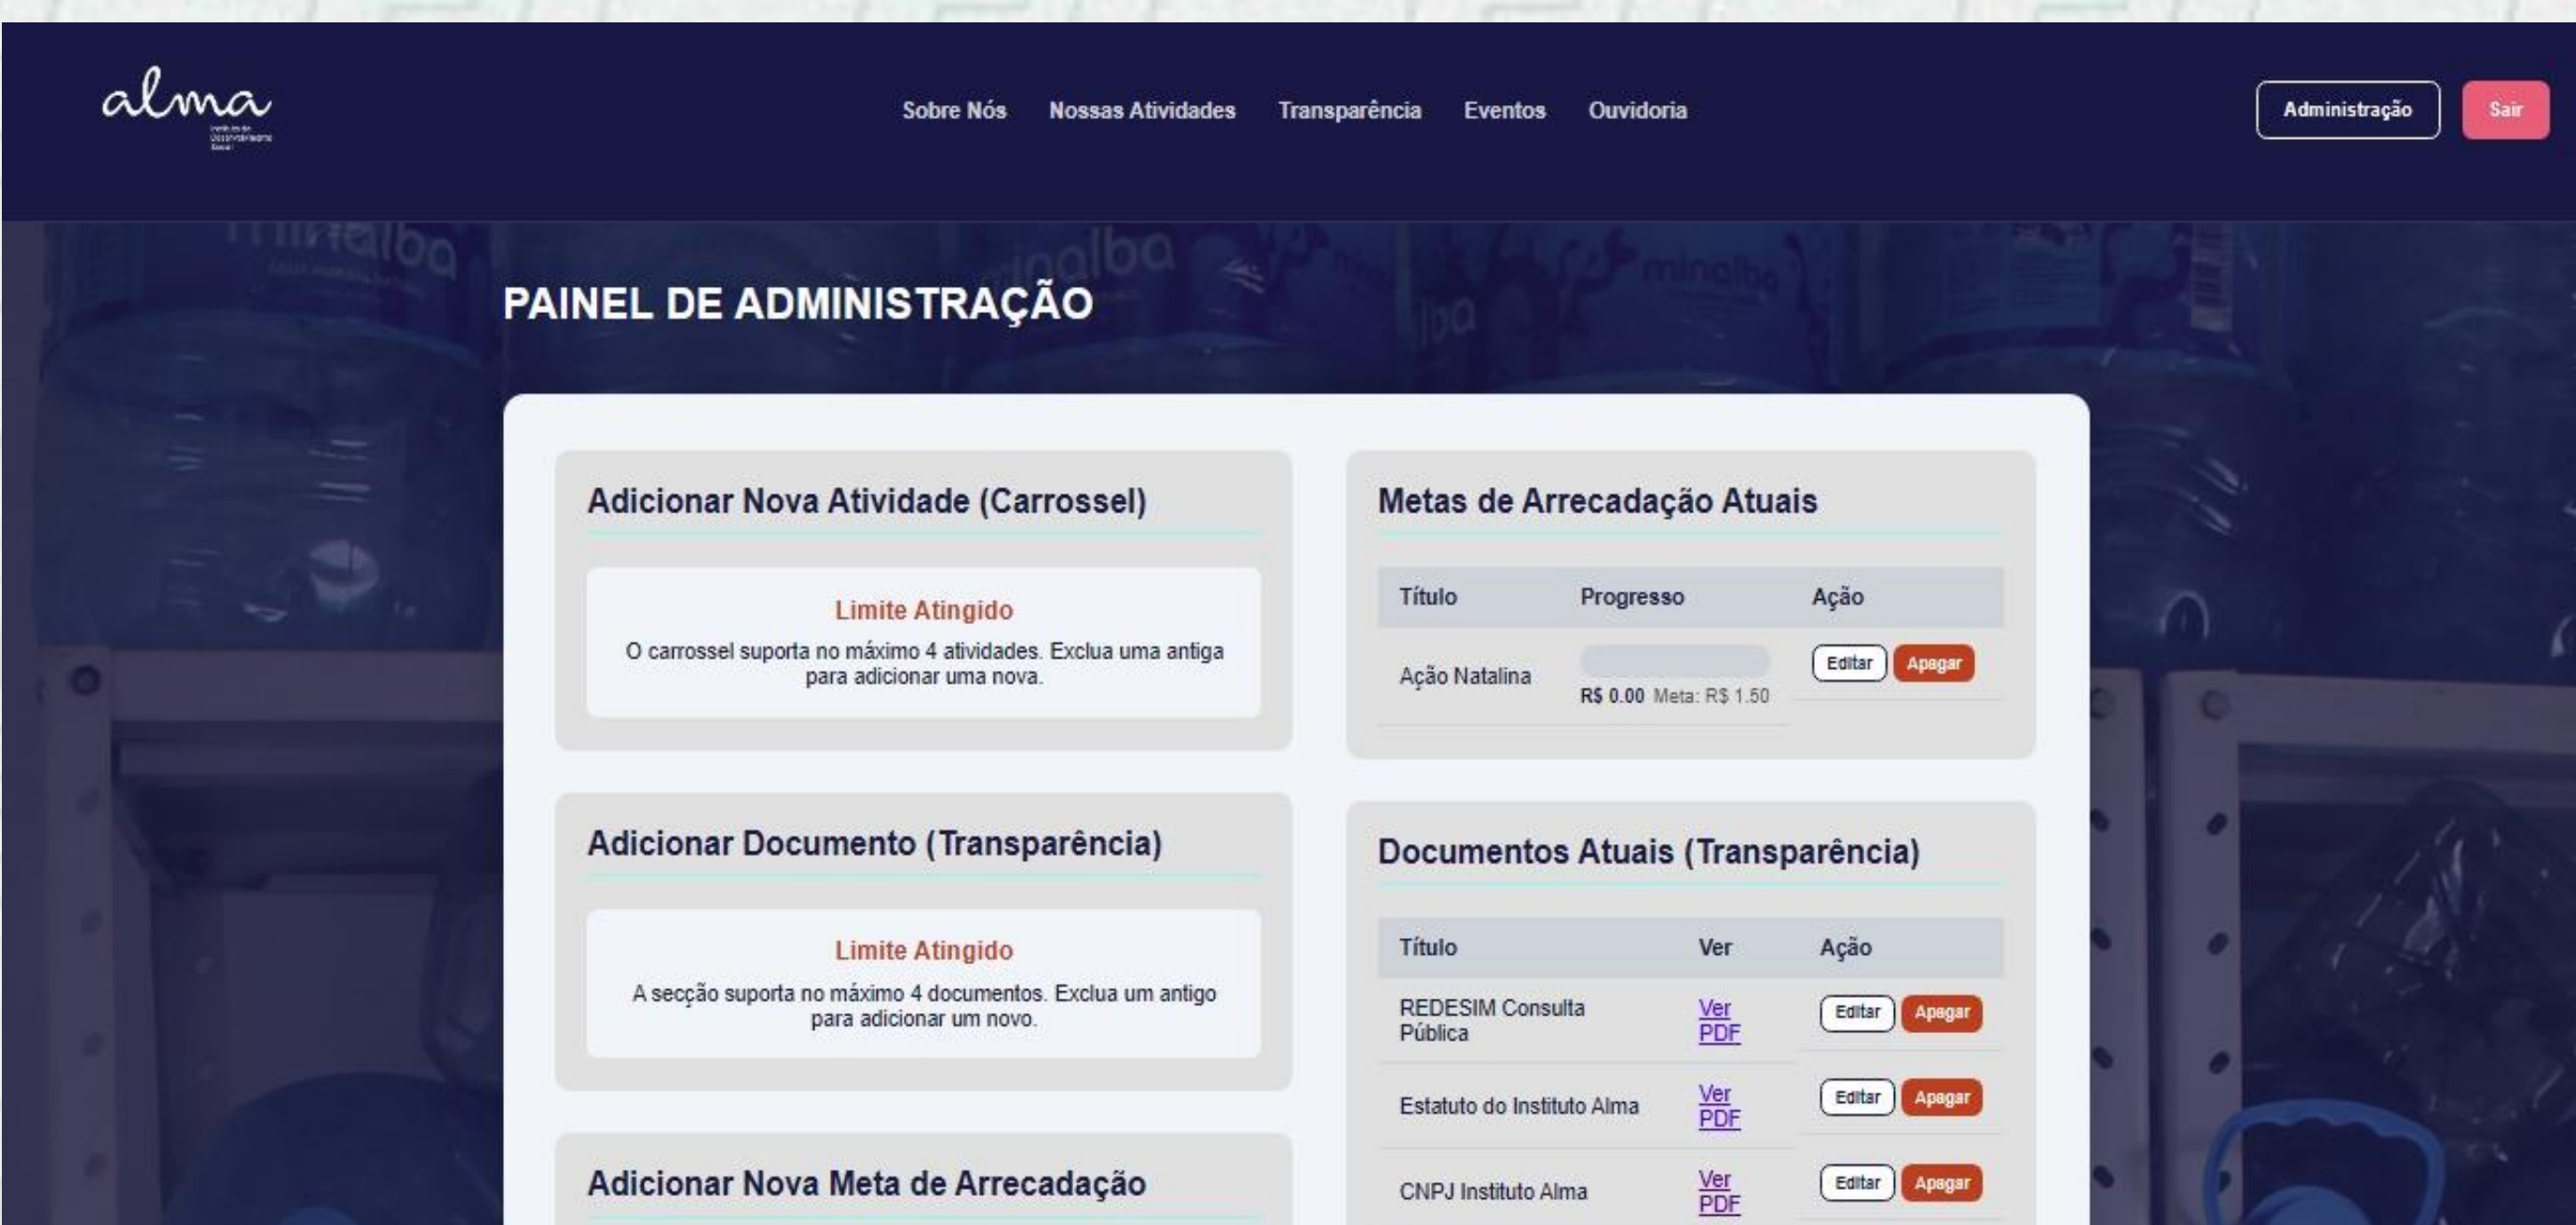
alma

Sobre Nós Nossas Atividades Transparência Eventos Ouvidoria

Administração Sair

PAINEL DE ADMINISTRAÇÃO

Adicionar Nova Atividade (Carrossel)

Limite Atingido

O carrossel suporta no máximo 4 atividades. Exclua uma antiga para adicionar uma nova.

Adicionar Documento (Transparência)

Limite Atingido

A secção suporta no máximo 4 documentos. Exclua um antigo para adicionar um novo.

Adicionar Nova Meta de Arrecadação

Metas de Arrecadação Atuais

| Título | Progresso | Ação |
|---|---|---|
| Ação Natalina | R$ 0.00 Meta: R$ 1.50 | Editar Apagar |

Documentos Atuais (Transparência)

| Título | Ver | Ação |
|---|---|---|
| REDESIM Consulta Pública | Ver PDF | Editar Apagar |
| Estatuto do Instituto Alma | Ver PDF | Editar Apagar |
| CNPJ Instituto Alma | Ver PDF | Editar Apagar |